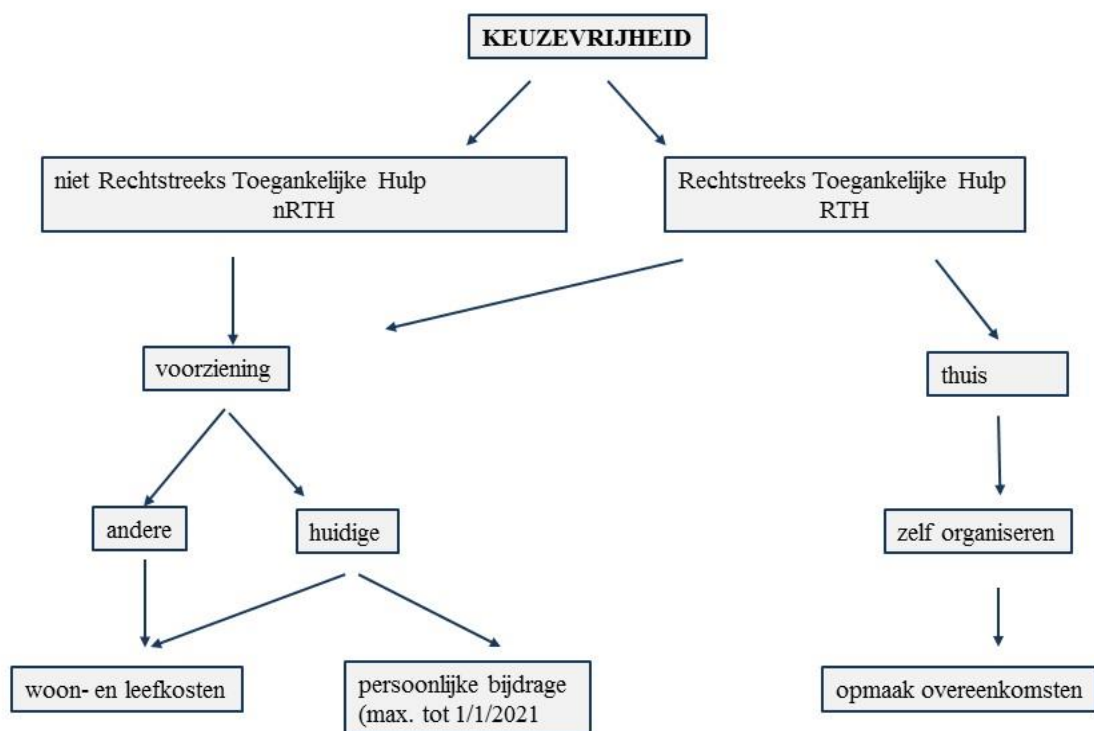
KEUZEVRIJHEID

niet Rechtstreeks Toegankelijke Hulp
nRTH

Rechtstreeks Toegankelijke Hulp
RTH

voorziening

thuis

andere

huidige

zelf organiseren

woon- en leefkosten

persoonlijke bijdrage (max. tot 1/1/2021

opmaak overeenkomsten